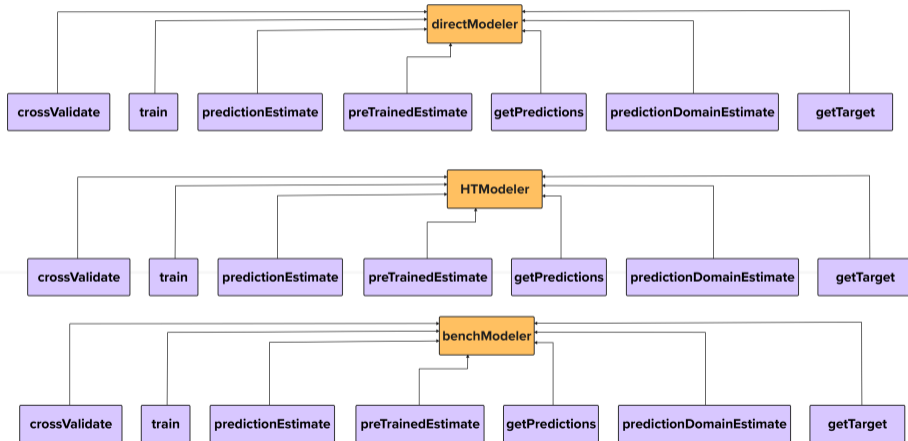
directModeler

crossValidate

train

predictionEstimate

preTrainedEstimate

getPredictions

predictionDomainEstimate

getTarget

HTModeler

crossValidate

train

predictionEstimate

preTrainedEstimate

getPredictions

predictionDomainEstimate

getTarget

benchModeler

crossValidate

train

predictionEstimate

preTrainedEstimate

getPredictions

predictionDomainEstimate

getTarget